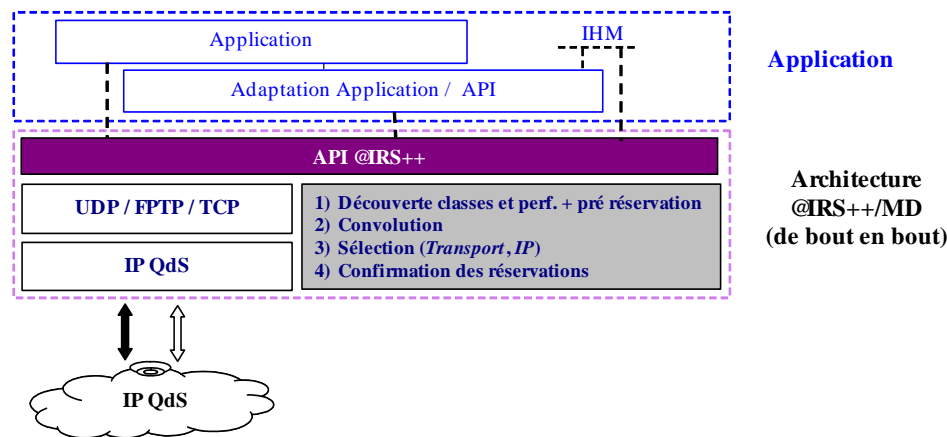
Application

IHM

Adaptation Application / API

Application

API @IRS++

UDP / FPTP / TCP

IP QdS

1) Découverte classes et perf. + pré réservation
2) Convolution
3) Sélection (*Transport*, *IP*)
4) Confirmation des réservations

Architecture @IRS++/MD (de bout en bout)

IP QdS